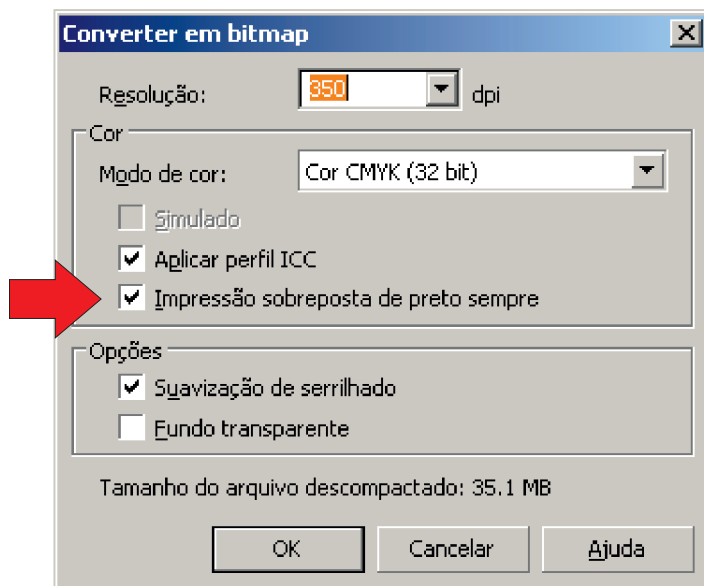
Converter em bitmap

Resolução: 350 dpi

Cor

Modo de cor: Cor CMYK (32 bit)

Simulado

Aplicar perfil ICC

Impressão sobreposta de preto sempre

Opções

Suavização de serrilhado

Fundo transparente

Tamanho do arquivo descompactado: 35.1 MB

OK Cancelar Ajuda